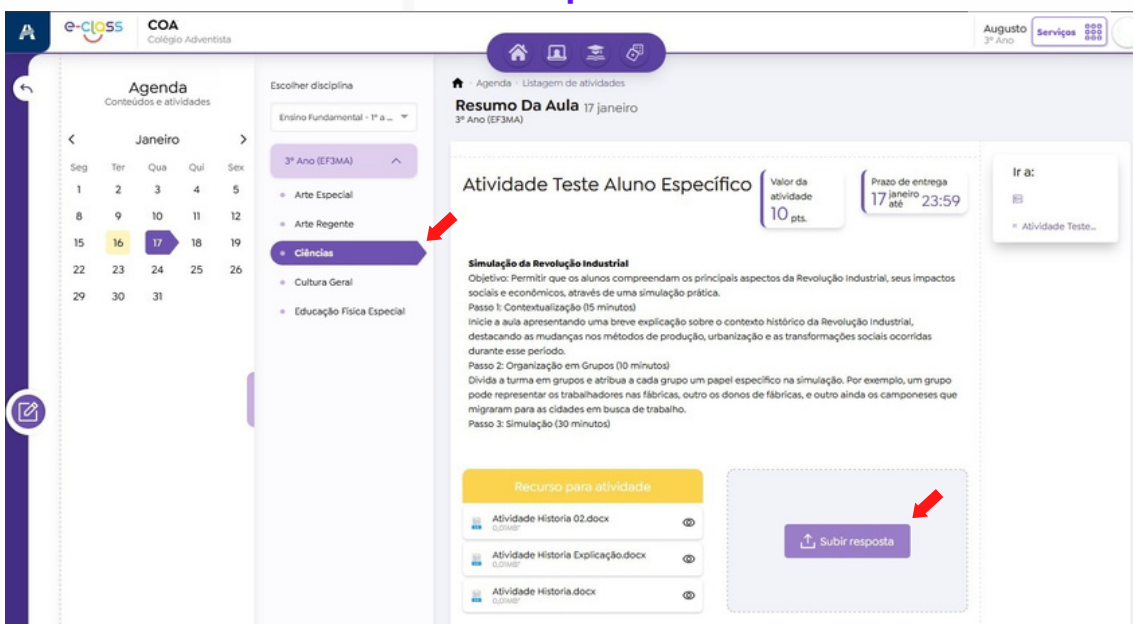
A e-class COA Colégio Adventista

Augusto 3º Ano Serviços

Agenda
Conteúdos e atividades

Janeiro

| Seg | Ter | Qua | Qui | Sex |
|---|---|---|---|---|
| 1 | 2 | 3 | 4 | 5 |
| 8 | 9 | 10 | 11 | 12 |
| 15 | 16 | 17 | 18 | 19 |
| 22 | 23 | 24 | 25 | 26 |
| 29 | 30 | 31 | | |

Escolher disciplina
Ensino Fundamental - 1º a ...
3º Ano (EF3MA)
Arte Especial
Arte Regente
Ciências
Cultura Geral
Educação Física Especial

Agenda · Listagem de atividades
Resumo Da Aula 17 janeiro
3º Ano (EF3MA)

Atividade Teste Aluno Específico
Valor da atividade 10 pts.
Prazo de entrega 17 janeiro até 23:59

Ir a:
Atividade Teste...

Simulação da Revolução Industrial
Objetivo: Permitir que os alunos compreendam os principais aspectos da Revolução Industrial, seus impactos sociais e econômicos, através de uma simulação prática.
Passo 1: Contextualização (15 minutos)
Inicie a aula apresentando uma breve explicação sobre o contexto histórico da Revolução Industrial, destacando as mudanças nos métodos de produção, urbanização e as transformações sociais ocorridas durante esse período.
Passo 2: Organização em Grupos (10 minutos)
Divida a turma em grupos e atribua a cada grupo um papel específico na simulação. Por exemplo, um grupo pode representar os trabalhadores nas fábricas, outro os donos de fábricas, e outro ainda os camponeses que migraram para as cidades em busca de trabalho.
Passo 3: Simulação (30 minutos)

Recurso para atividade
Atividade Historia 02.docx
0,01MB
Atividade Historia Explicação.docx
0,01MB
Atividade Historia.docx
0,01MB

Subir resposta